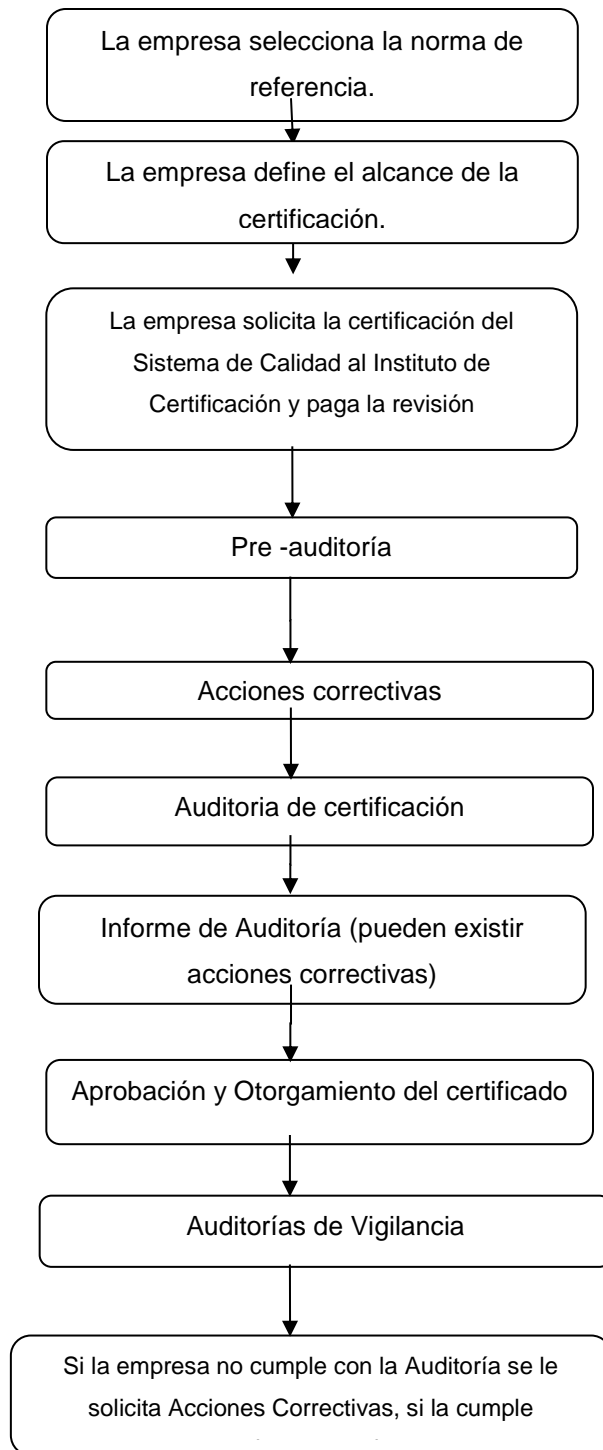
La empresa selecciona la norma de referencia.

La empresa define el alcance de la certificación.

La empresa solicita la certificación del Sistema de Calidad al Instituto de Certificación y paga la revisión

Pre -auditoría

Acciones correctivas

Auditoria de certificación

Informe de Auditoría (pueden existir acciones correctivas)

Aprobación y Otorgamiento del certificado

Auditorías de Vigilancia

Si la empresa no cumple con la Auditoría se le solicita Acciones Correctivas, si la cumple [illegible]